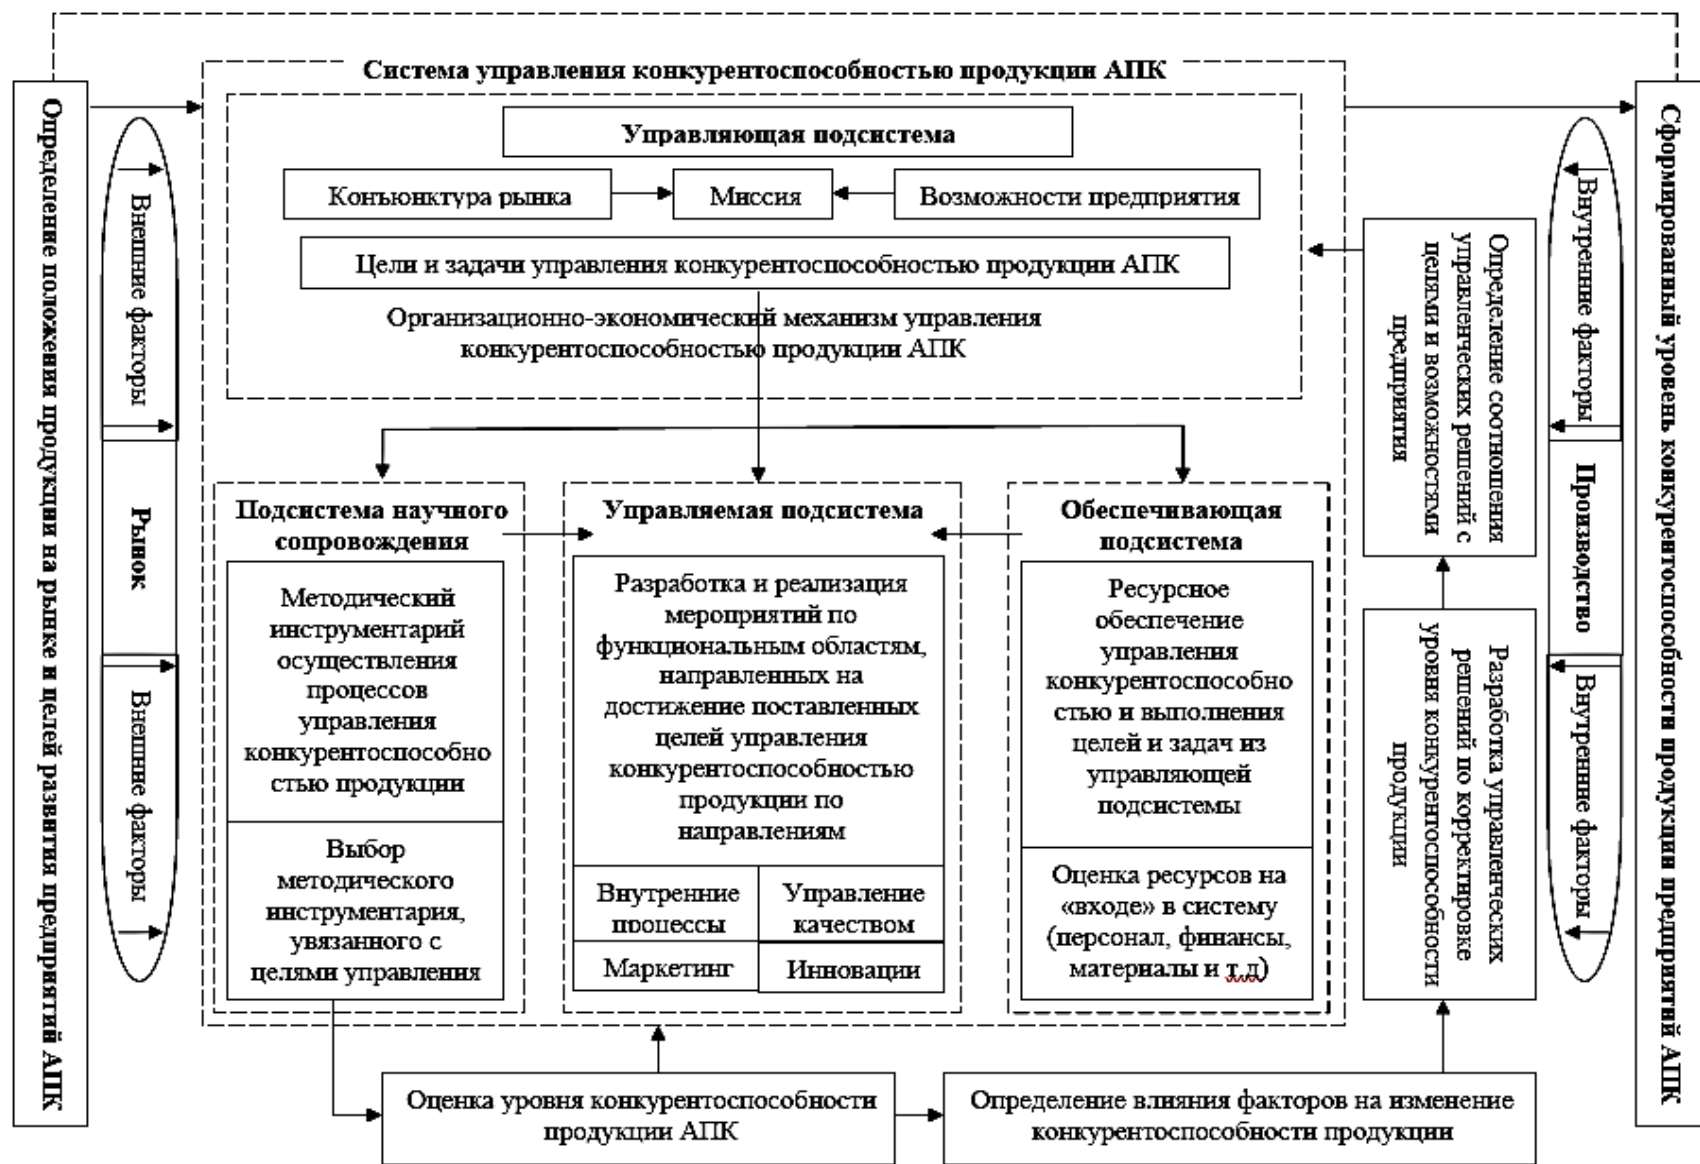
Определение положения продукции на рынке и целей развития предприятий АПК

Внешние факторы

Рынок

Внешние факторы

Система управления конкурентоспособностью продукции АПК

Управляющая подсистема

Конъюнктура рынка

Миссия

Возможности предприятия

Цели и задачи управления конкурентоспособностью продукции АПК

Организационно-экономический механизм управления конкурентоспособностью продукции АПК

Подсистема научного сопровождения

Методический инструментарий осуществления процессов управления конкурентоспособностью продукции

Выбор методического инструментария, увязанного с целями управления

Управляемая подсистема

Разработка и реализация мероприятий по функциональным областям, направленных на достижение поставленных целей управления конкурентоспособностью продукции по направлениям

| Внутренние процессы | Управление качеством |
|---|---|
| Маркетинг | Инновации |

Обеспечивающая подсистема

Ресурсное обеспечение управления конкурентоспособностью и выполнения целей и задач из управляющей подсистемы

Оценка ресурсов на «входе» в систему (персонал, финансы, матерналы и т.д)

Оценка уровня конкурентоспособности продукции АПК

Определение влияния факторов на изменение конкурентоспособности продукции

Определение соотношения управленческих решений с целями и возможностями предприятия

Разработка управленческих решений по корректировке уровня конкурентоспособности продукции

Внутренние факторы

Производство

Внутренние факторы

Сформированный уровень конкурентоспособности продукции предприятий АПК